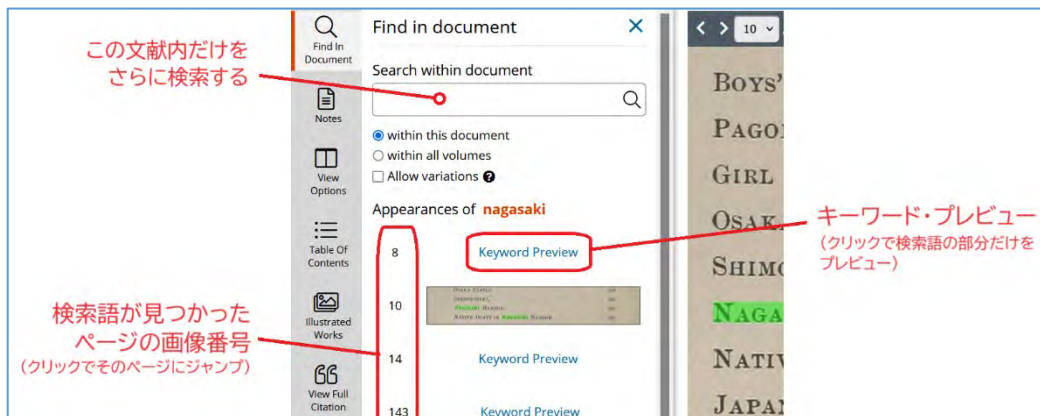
この文献内だけを
さらに検索する

Find In Document

Notes

View Options

Table Of Contents

Illustrated Works

View Full Citation

Find in document ✕

Search within document

within this document
within all volumes
Allow variations

Appearances of nagasaki

8 Keyword Preview

10 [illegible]

14 Keyword Preview

143 Keyword Preview

キーワード・プレビュー
(クリックで検索語の部分だけをプレビュー)

検索語が見つかった
ページの画像番号
(クリックでそのページにジャンプ)

10

BOYS'
PAGO
GIRL
OSAK
SHIMO
NAGA
NATIV
JAPA